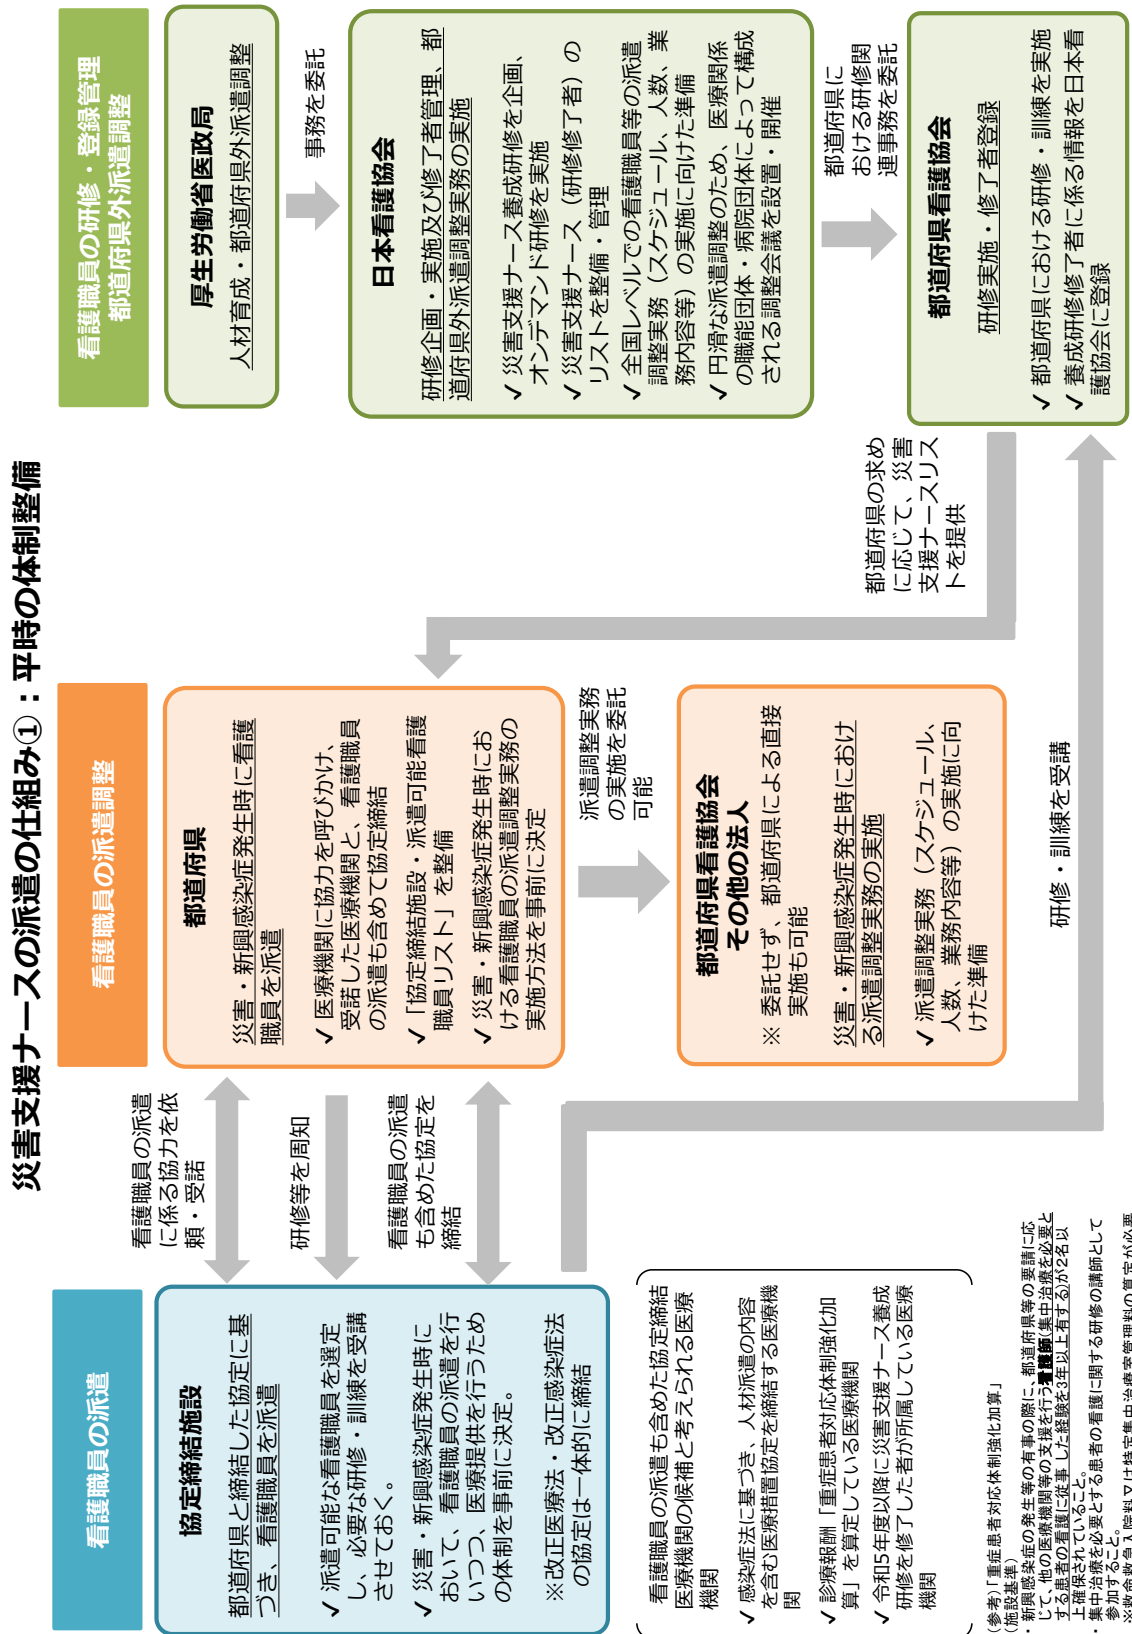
災害支援ナースの派遣の仕組み①：平時の体制整備

看護職員の研修・登録管理
都道府県外派遣調整

厚生労働省医政局
人材育成・都道府県外派遣調整

事務を委託

日本看護協会
研修企画・実施及び修了者管理、都道府県外派遣調整業務の実施
✔ 災害支援ナース養成研修を企画、オンデマンド研修を実施
✔ 災害支援ナース（研修修了者）のリストを整備・管理
✔ 全国レベルでの看護職員等の派遣調整業務（スケジュール、人数、業務内容等）の実施に向けた準備
✔ 円滑な派遣調整のため、医療関係の職能団体・病院団体によって構成される調整会議を設置・開催

都道府県における研修関連事務を委託

都道府県看護協会
研修実施・修了者登録
✔ 都道府県における研修・訓練を実施
✔ 養成研修修了者に係る情報を日本看護協会に登録

都道府県の求めに応じて、災害支援ナースリストを提供

看護職員の派遣調整

都道府県
災害・新興感染症発生時に看護職員を派遣
✔ 医療機関に協力を呼びかけ、受諾した医療機関と、看護職員の派遣も含めて協定締結
✔ 「協定締結施設・派遣可能看護職員リスト」を整備
✔ 災害・新興感染症発生時における看護職員の派遣調整業務の実施方法を事前に決定

派遣調整業務の実施を委託可能

都道府県看護協会
その他の法人
※ 委託せず、都道府県による直接実施も可能
災害・新興感染症発生時における派遣調整業務の実施
✔ 派遣調整業務（スケジュール、人数、業務内容等）の実施に向けた準備

研修・訓練を受講

看護職員の派遣

看護職員の派遣に係る協力を依頼・受諾

研修等を周知

看護職員の派遣も含めた協定を締結

協定締結施設
都道府県と締結した協定に基づき、看護職員を派遣
✔ 派遣可能な看護職員を選定し、必要な研修・訓練を受講させておく。
✔ 災害・新興感染症発生時において、看護職員の派遣を行いつつ、医療提供を行うための体制を事前に決定。
※改正医療法・改正感染症法の協定は一体的に締結

看護職員の派遣も含めた協定締結医療機関の候補と考えられる医療機関
✔ 感染症法に基づき、人材派遣の内容を含む医療措置協定を締結する医療機関
✔ 診療報酬「重症患者対応体制強化加算」を算定している医療機関
✔ 令和5年度以降に災害支援ナース養成研修を修了した者が所属している医療機関

（参考）「重症患者対応体制強化加算」
（施設基準）
・新興感染症の発生等の有事の際に、都道府県等の要請に応じて、他の医療機関等の支援を行う看護師（集中治療を必要とする患者の看護に従事した経験を3年以上有する）が2名以上確保されていること。
・集中治療を必要とする患者の看護に関する研修の講師として参加すること。
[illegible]